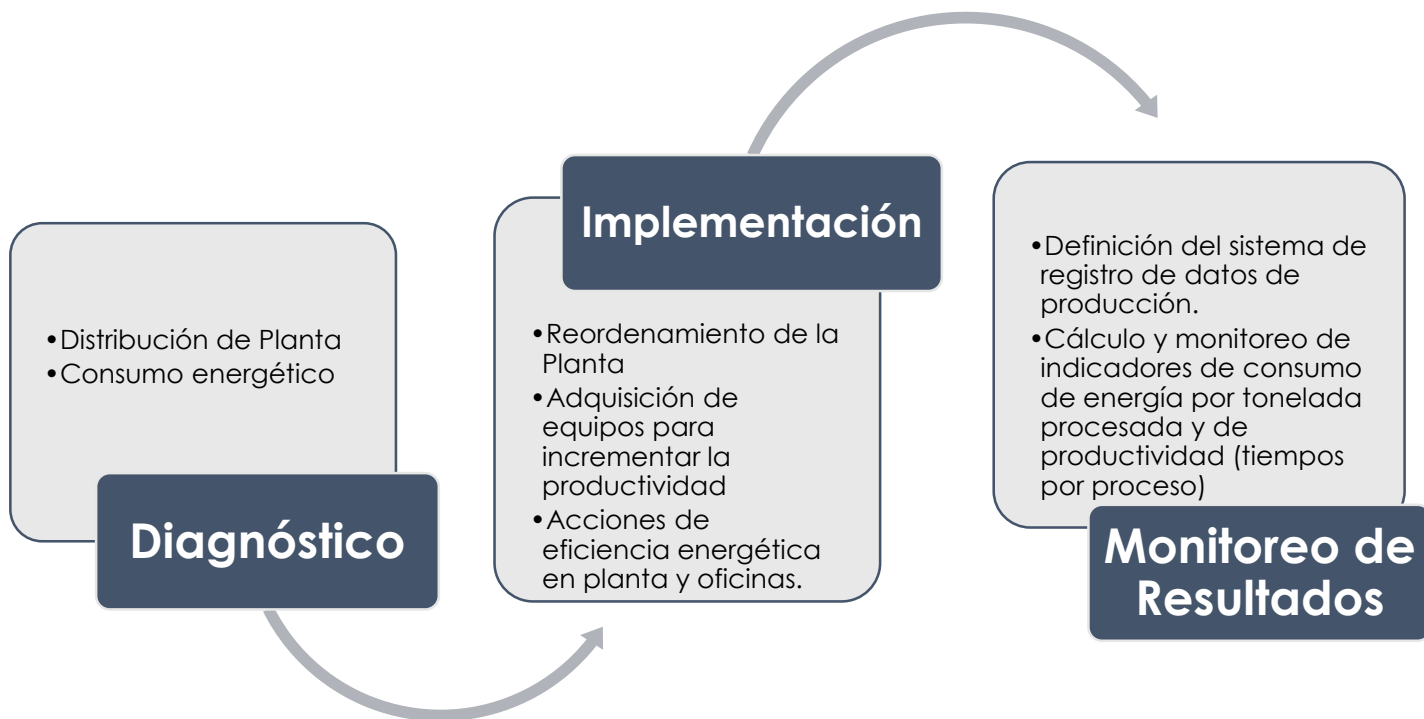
•Distribución de Planta
•Consumo energético

Diagnóstico

Implementación

•Reordenamiento de la Planta
•Adquisición de equipos para incrementar la productividad
•Acciones de eficiencia energética en planta y oficinas.

•Definición del sistema de registro de datos de producción.
•Cálculo y monitoreo de indicadores de consumo de energía por tonelada procesada y de productividad (tiempos por proceso)

Monitoreo de Resultados